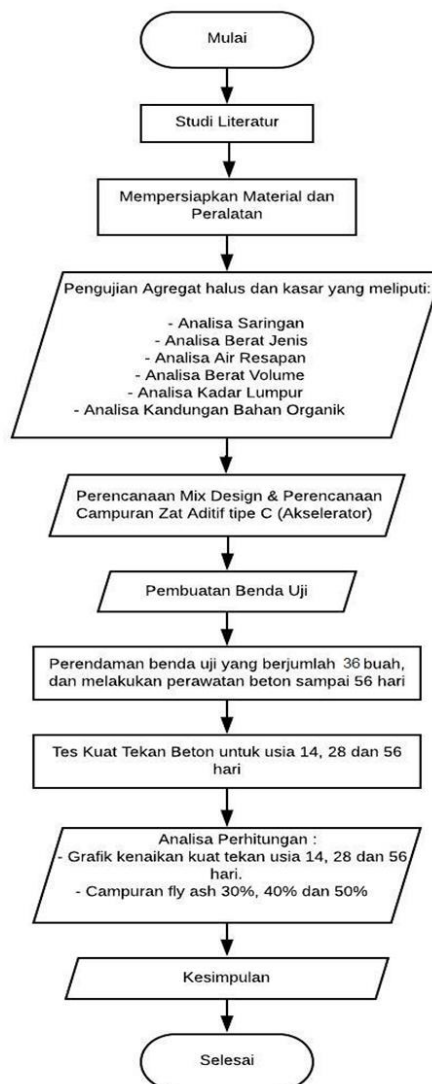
Mulai

Studi Literatur

Mempersiapkan Material dan Peralatan

Pengujian Agregat halus dan kasar yang meliputi:

- Analisa Saringan
- Analisa Berat Jenis
- Analisa Air Resapan
- Analisa Berat Volume
- Analisa Kadar Lumpur
- Analisa Kandungan Bahan Organik

Perencanaan Mix Design & Perencanaan Campuran Zat Aditif tipe C (Akselerator)

Pembuatan Benda Uji

Perendaman benda uji yang berjumlah 36 buah, dan melakukan perawatan beton sampai 56 hari

Tes Kuat Tekan Beton untuk usia 14, 28 dan 56 hari

Analisa Perhitungan :
- Grafik kenaikan kuat tekan usia 14, 28 dan 56 hari.
- Campuran fly ash 30%, 40% dan 50%

Kesimpulan

Selesai